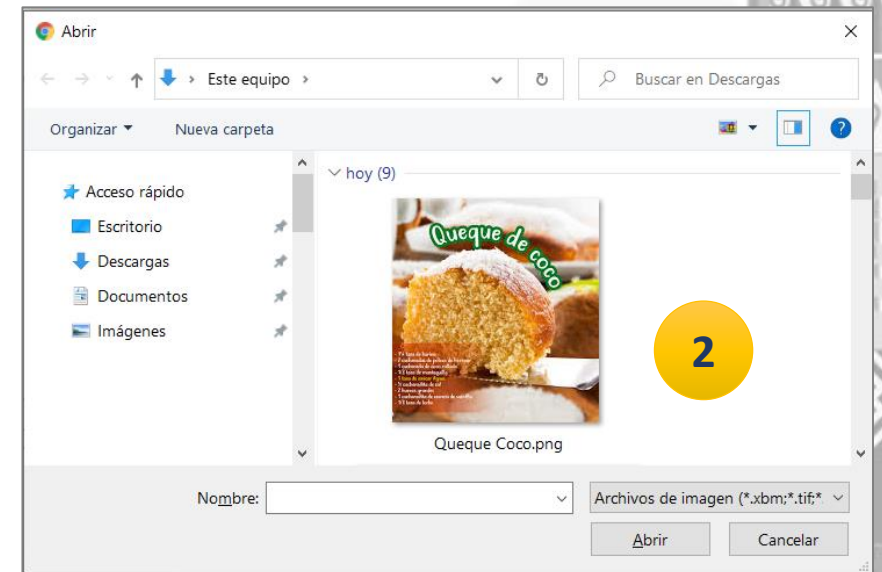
Abrir

Este equipo

Buscar en Descargas

Organizar ▾ Nueva carpeta

Acceso rápido
Escritorio
Descargas
Documentos
Imágenes

hoy (9)

Queque de coco

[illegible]

Queque Coco.png

2

Nombre:

Archivos de imagen (*.xbm;*.tif;*

Abrir

Cancelar